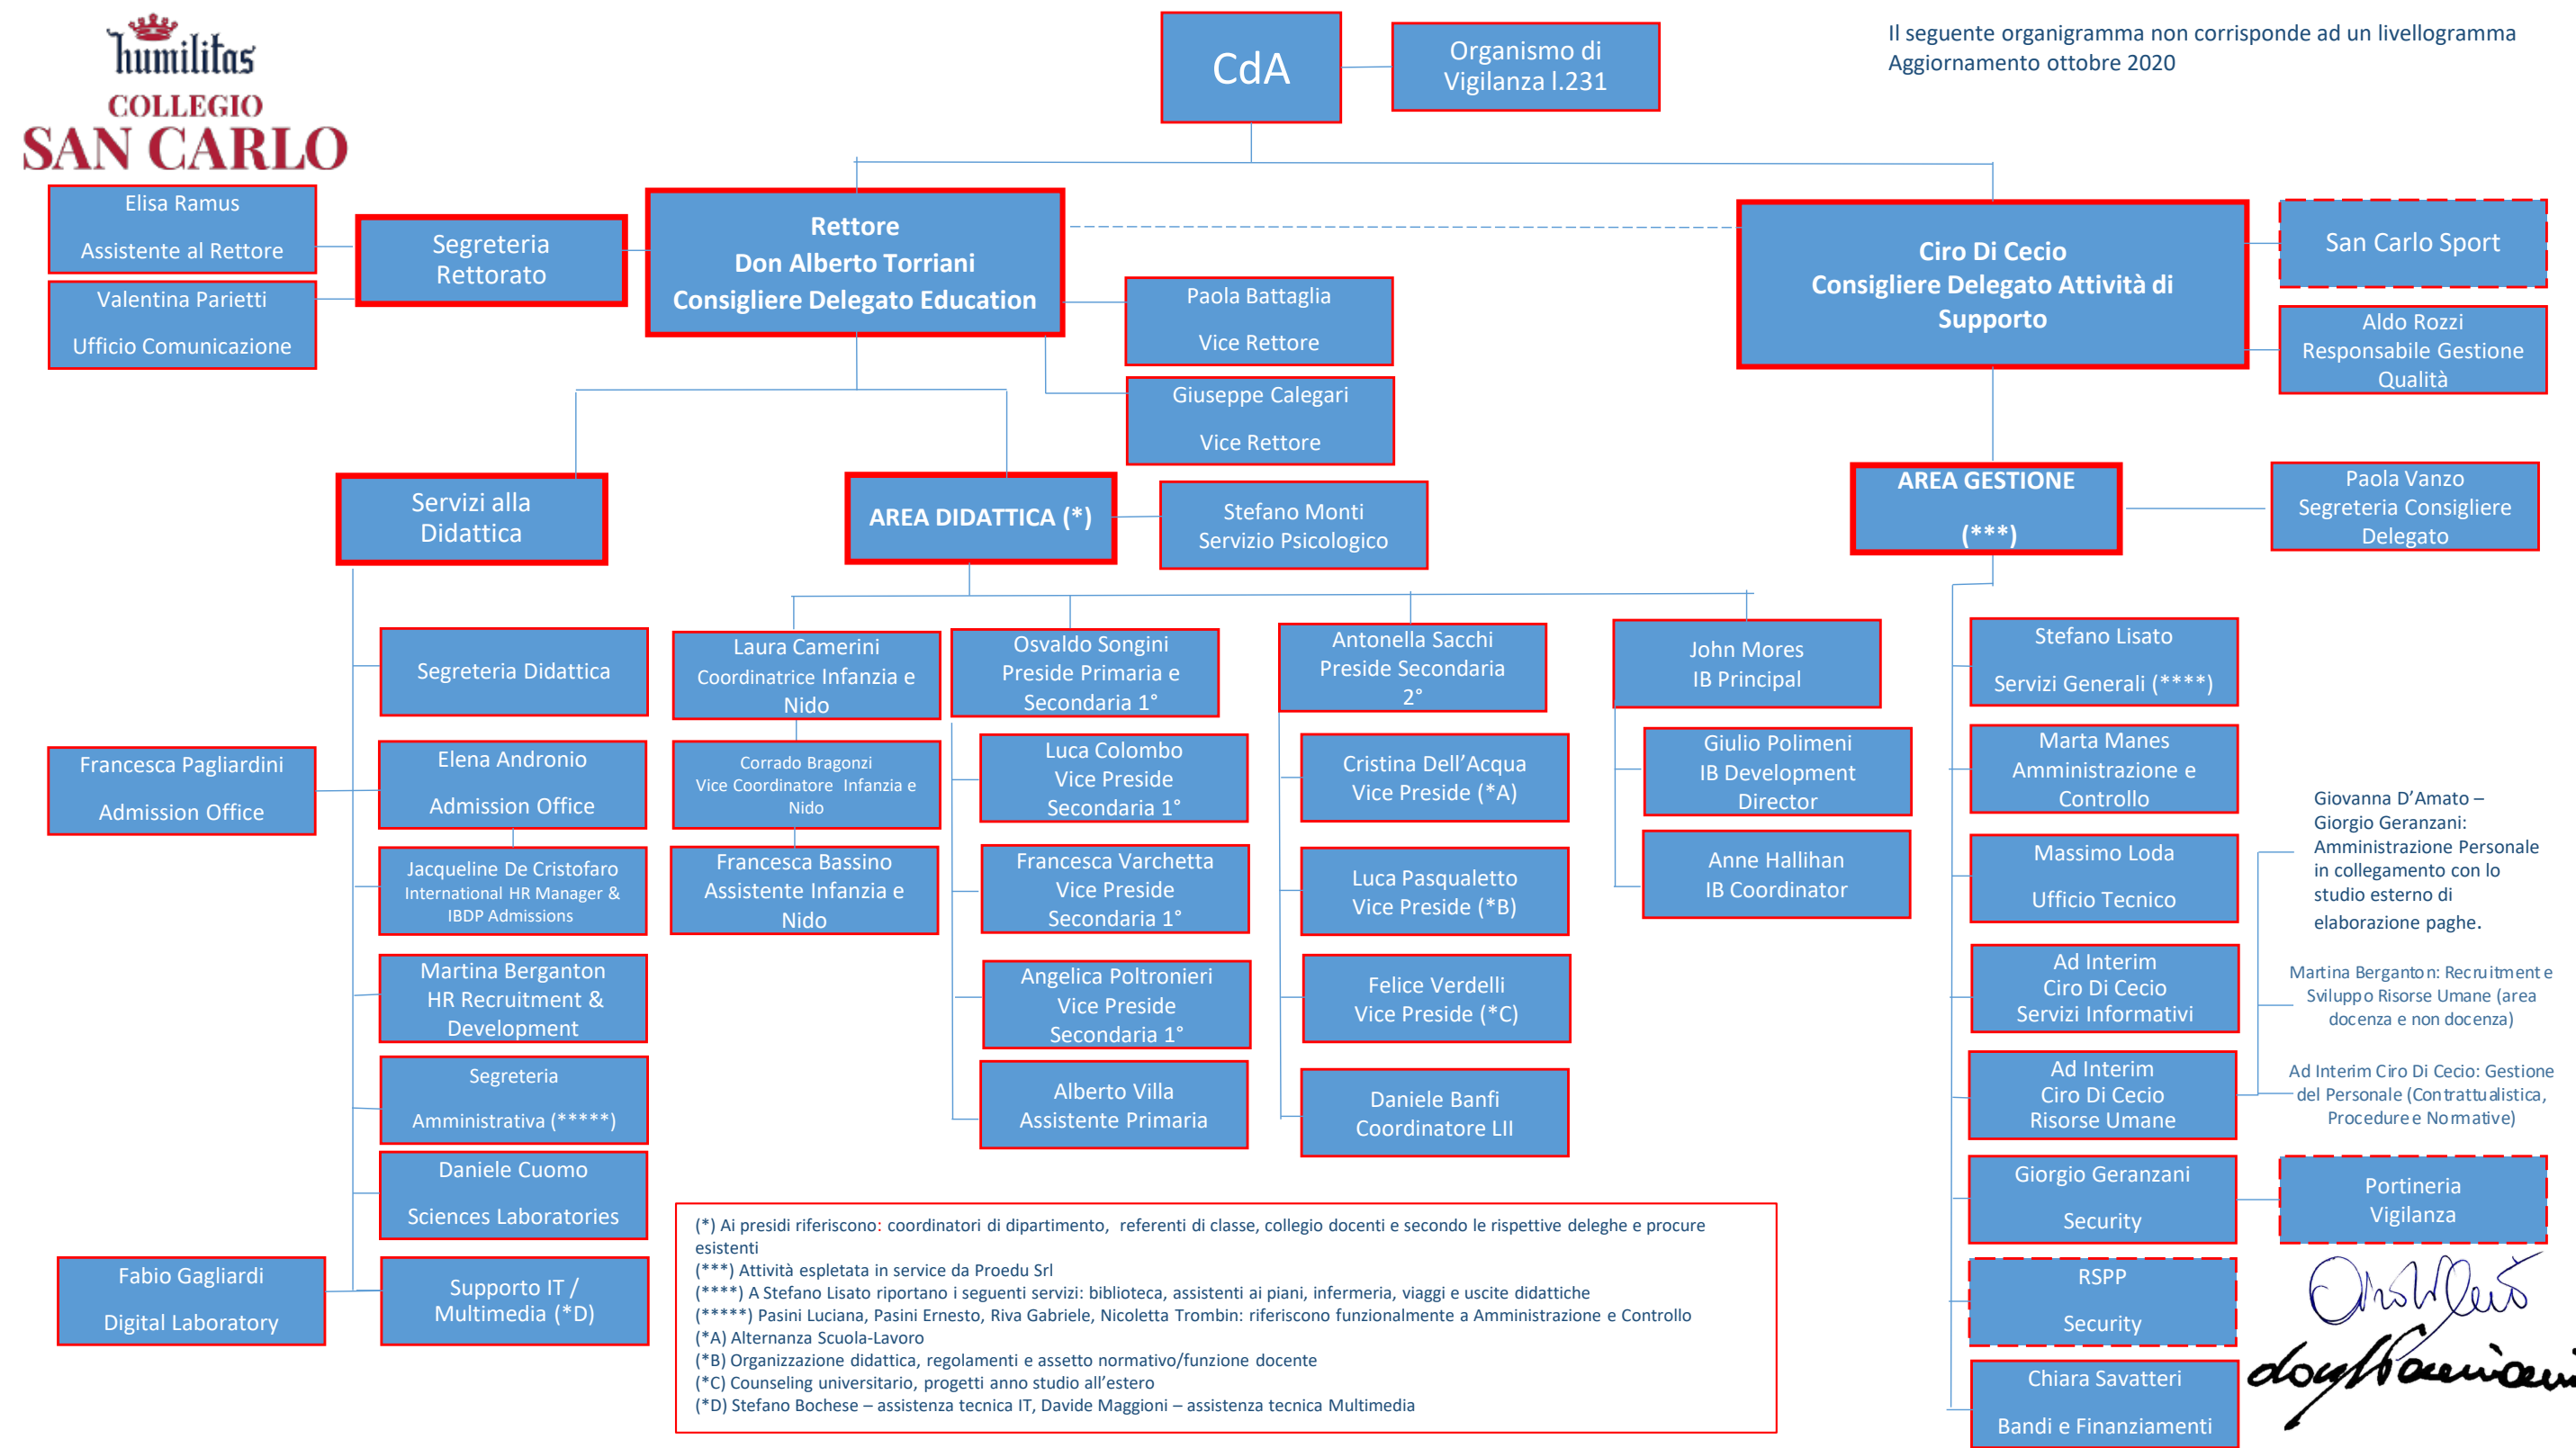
humilitas
COLLEGIO
SAN CARLO

CdA

Organismo di Vigilanza l.231

Il seguente organigramma non corrisponde ad un livellogramma
Aggiornamento ottobre 2020

Elisa Ramus
Assistente al Rettore

Valentina Parietti
Ufficio Comunicazione

Segreteria Rettorato

Rettore
Don Alberto Torriani
Consigliere Delegato Education

Paola Battaglia
Vice Rettore

Giuseppe Calegari
Vice Rettore

Ciro Di Cecio
Consigliere Delegato Attività di Supporto

San Carlo Sport

Aldo Rozzi
Responsabile Gestione Qualità

Servizi alla Didattica

AREA DIDATTICA (*)

Stefano Monti
Servizio Psicologico

AREA GESTIONE
(***)

Paola Vanzo
Segreteria Consigliere Delegato

Segreteria Didattica

Francesca Pagliardini
Admission Office

Elena Andronio
Admission Office

Jacqueline De Cristofaro
International HR Manager & IBDP Admissions

Martina Berganton
HR Recruitment & Development

Segreteria
Amministrativa (*****)

Daniele Cuomo
Sciences Laboratories

Fabio Gagliardi
Digital Laboratory

Supporto IT / Multimedia (*D)

Laura Camerini
Coordinatrice Infanzia e Nido

Corrado Bragonzi
Vice Coordinatore Infanzia e Nido

Francesca Bassino
Assistente Infanzia e Nido

Osvaldo Songini
Preside Primaria e Secondaria 1°

Luca Colombo
Vice Preside Secondaria 1°

Francesca Varchetta
Vice Preside Secondaria 1°

Angelica Poltronieri
Vice Preside Secondaria 1°

Alberto Villa
Assistente Primaria

Antonella Sacchi
Preside Secondaria 2°

Cristina Dell'Acqua
Vice Preside (*A)

Luca Pasqualetto
Vice Preside (*B)

Felice Verdelli
Vice Preside (*C)

Daniele Banfi
Coordinatore LII

John Mores
IB Principal

Giulio Polimeni
IB Development Director

Anne Hallihan
IB Coordinator

Stefano Lisato
Servizi Generali (****)

Marta Manes
Amministrazione e Controllo

Massimo Loda
Ufficio Tecnico

Ad Interim
Ciro Di Cecio
Servizi Informativi

Ad Interim
Ciro Di Cecio
Risorse Umane

Giorgio Geranzani
Security

Portineria
Vigilanza

RSPP
Security

Chiara Savatteri
Bandi e Finanziamenti

Giovanna D'Amato – Giorgio Geranzani: Amministrazione Personale in collegamento con lo studio esterno di elaborazione paghe.

Martina Berganton: Recruitment e Sviluppo Risorse Umane (area docenza e non docenza)

Ad Interim Ciro Di Cecio: Gestione del Personale (Contrattualistica, Procedure e Normative)

(*) Ai presidi riferiscono: coordinatori di dipartimento, referenti di classe, collegio docenti e secondo le rispettive deleghe e procure esistenti
(***) Attività espletata in service da Proedu Srl
(****) A Stefano Lisato riportano i seguenti servizi: biblioteca, assistenti ai piani, infermeria, viaggi e uscite didattiche
(*****) Pasini Luciana, Pasini Ernesto, Riva Gabriele, Nicoletta Trombin: riferiscono funzionalmente a Amministrazione e Controllo
(*A) Alternanza Scuola-Lavoro
(*B) Organizzazione didattica, regolamenti e assetto normativo/funzione docente
(*C) Counseling universitario, progetti anno studio all'estero
(*D) Stefano Bochese – assistenza tecnica IT, Davide Maggioni – assistenza tecnica Multimedia

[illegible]
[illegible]